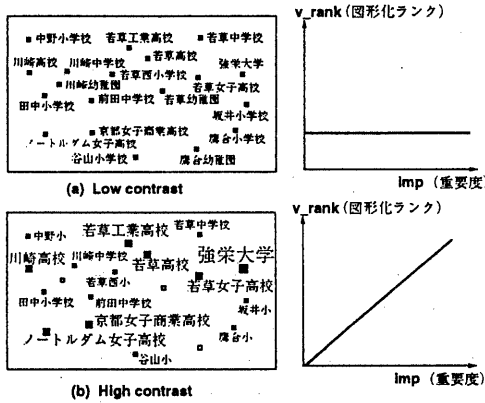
中野小学校　若草工業高校　若草中学校
若草高校
川崎高校　川崎中学校　強栄大学
若草西小学校
川崎幼稚園　若草女子高校
田中小学校　前田中学校　若草幼稚園
坂井小学校
京都女子商業高校
ノートルダム女子高校　鷹台小学校
谷山小学校　鷹台幼稚園

(a) Low contrast

v_rank（図形化ランク）

imp（重要度）

若草工業高校　若草中学校
中野小
強栄大学
川崎高校　川崎中学校　若草高校
若草西小　若草女子高校
田中小学校　前田中学校　坂井小
京都女子商業高校
ノートルダム女子高校　鷹台小
谷山小

(b) High contrast

v_rank（図形化ランク）

imp（重要度）